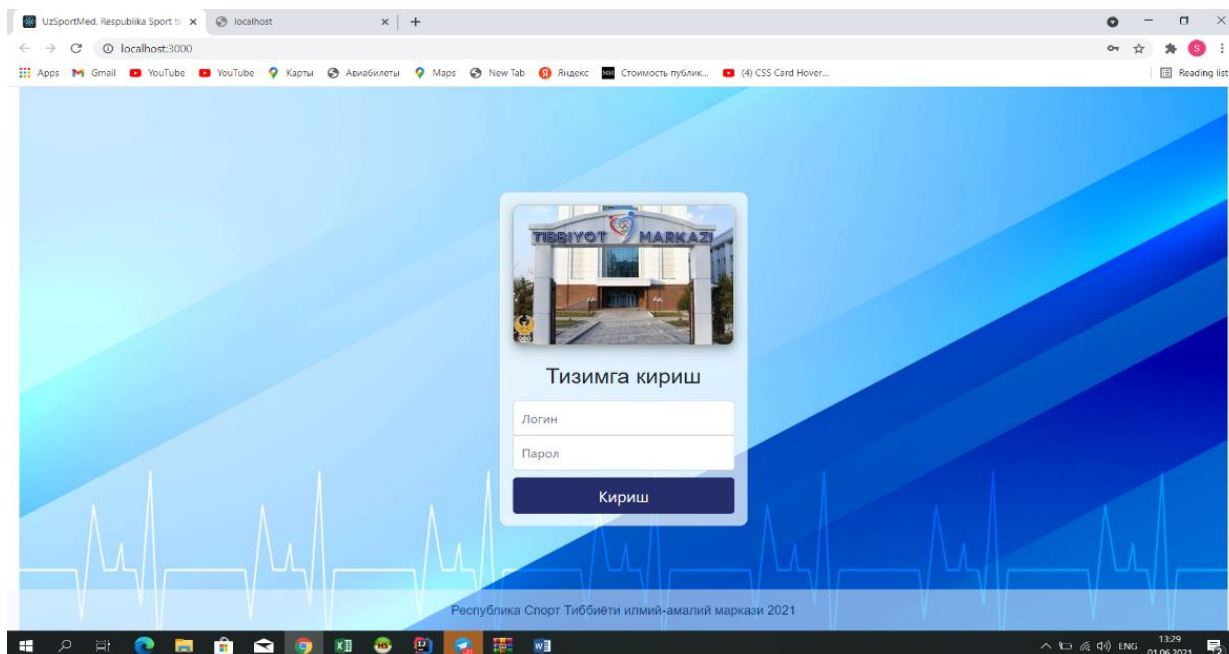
UzSportMed. Respublika Sport ti ×
localhost ×
+
localhost:3000
Apps Gmail YouTube YouTube Карты Авиабилеты Maps New Tab Яндекс Стоимость публик... (4) CSS Card Hover...
Reading list

TIBBIYOT MARKAZI

Тизимга кириш

Логин

Парол

Кириш

Республика Спорт Тиббиёти илмий-амалий маркази 2021

ENG 13:29 01.06.2021